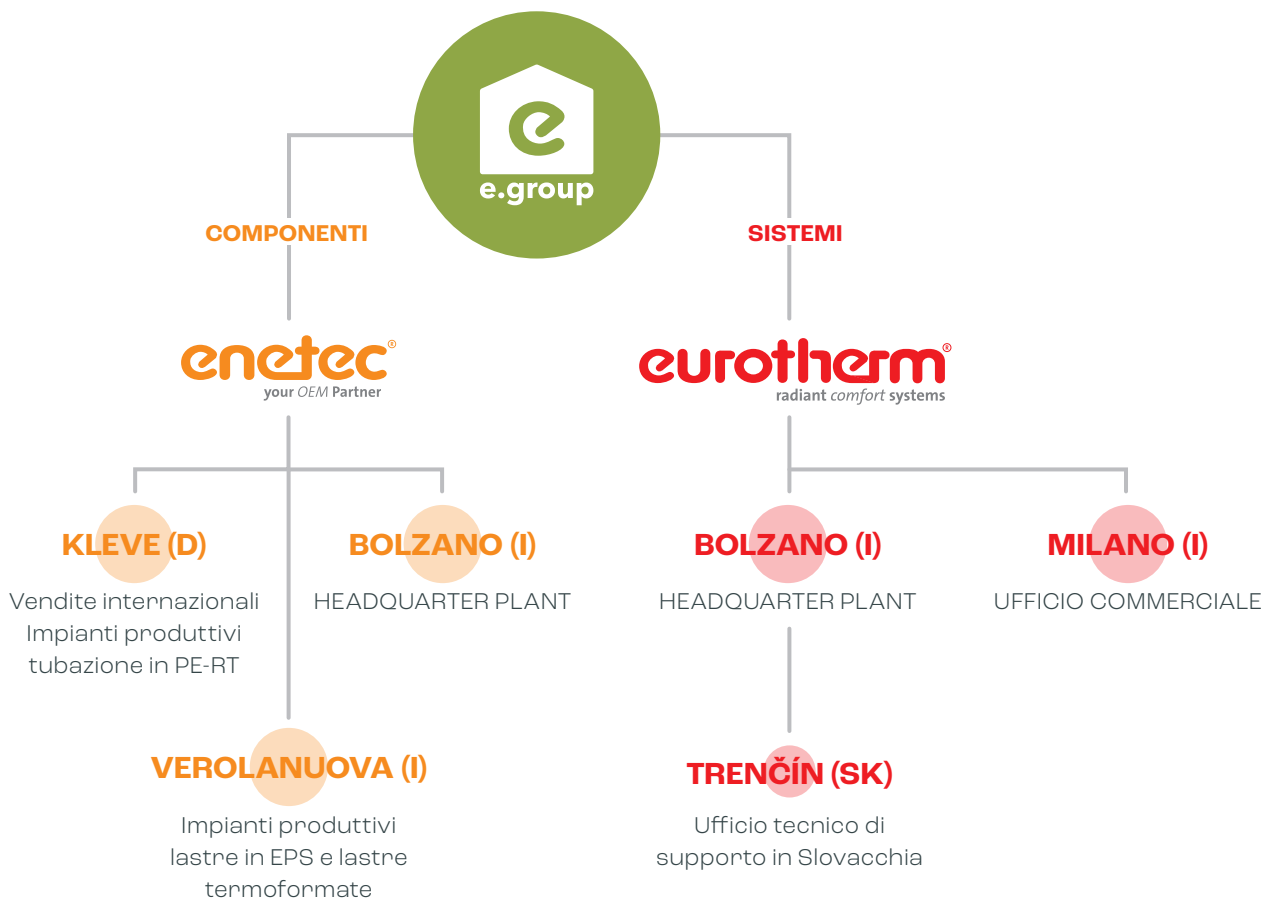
e.group

COMPONENTI

SISTEMI

enetec®
your OEM Partner

eurotherm®
radiant comfort systems

KLEVE (D)
Vendite internazionali
Impianti produttivi
tubazione in PE-RT

BOLZANO (I)
HEADQUARTER PLANT

BOLZANO (I)
HEADQUARTER PLANT

MILANO (I)
UFFICIO COMMERCIALE

VEROLANUOVA (I)
Impianti produttivi
lastre in EPS e lastre
termoformate

TRENČÍN (SK)
Ufficio tecnico di
supporto in Slovacchia